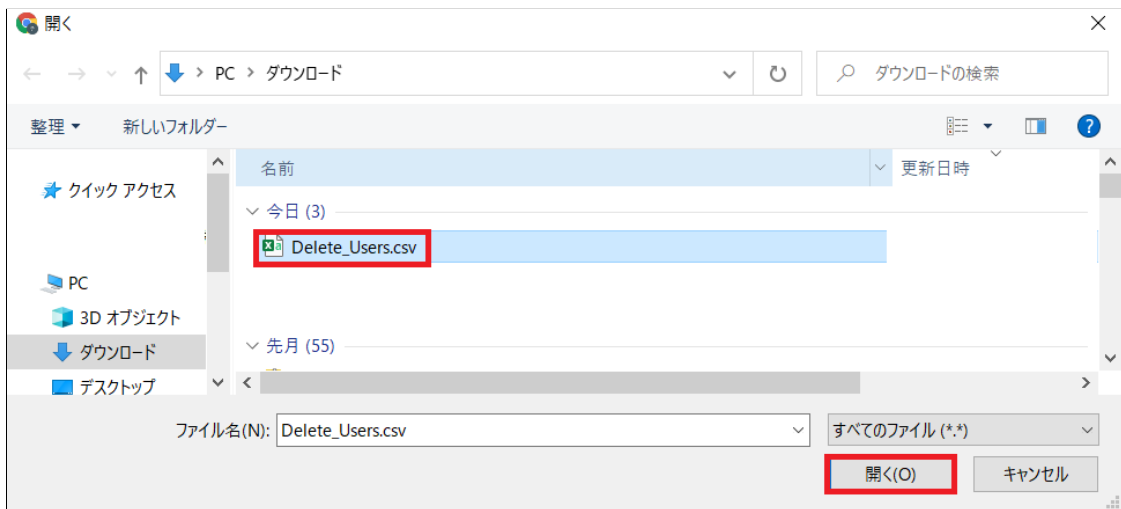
開く

PC > ダウンロード

ダウンロードの検索

整理 ▾　新しいフォルダー

クイック アクセス

PC

3D オブジェクト

ダウンロード

デスクトップ

名前　更新日時

今日 (3)

Delete_Users.csv

先月 (55)

ファイル名(N): Delete_Users.csv

すべてのファイル (*.*)

開く(O)

キャンセル